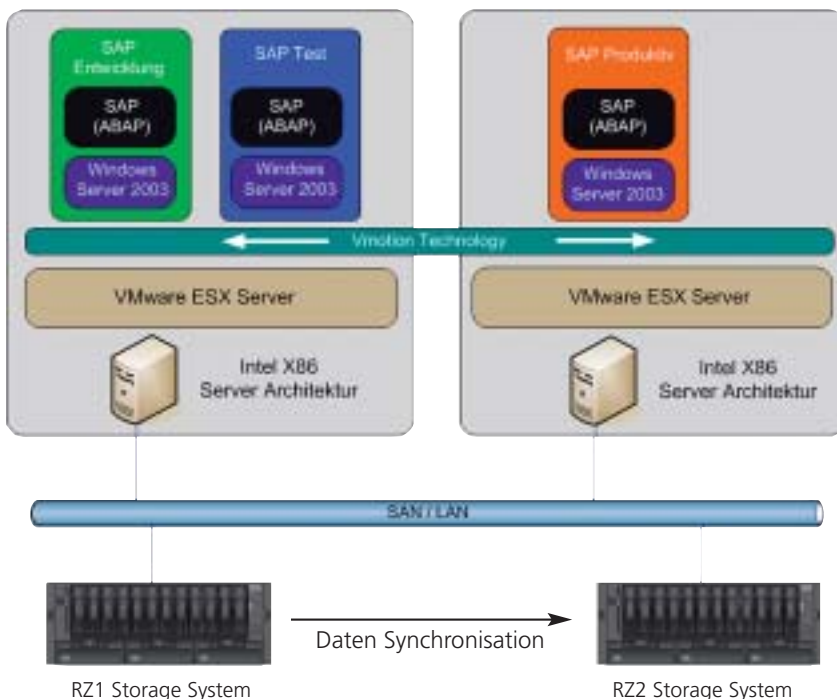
SAP Entwicklung

SAP (ABAP)

Windows Server 2003

SAP Test

SAP (ABAP)

Windows Server 2003

SAP Produktiv

SAP (ABAP)

Windows Server 2003

Vmotion Technology

VMware ESX Server

VMware ESX Server

Intel X86 Server Architektur

Intel X86 Server Architektur

SAN / LAN

Daten Synchronisation

RZ1 Storage System

RZ2 Storage System